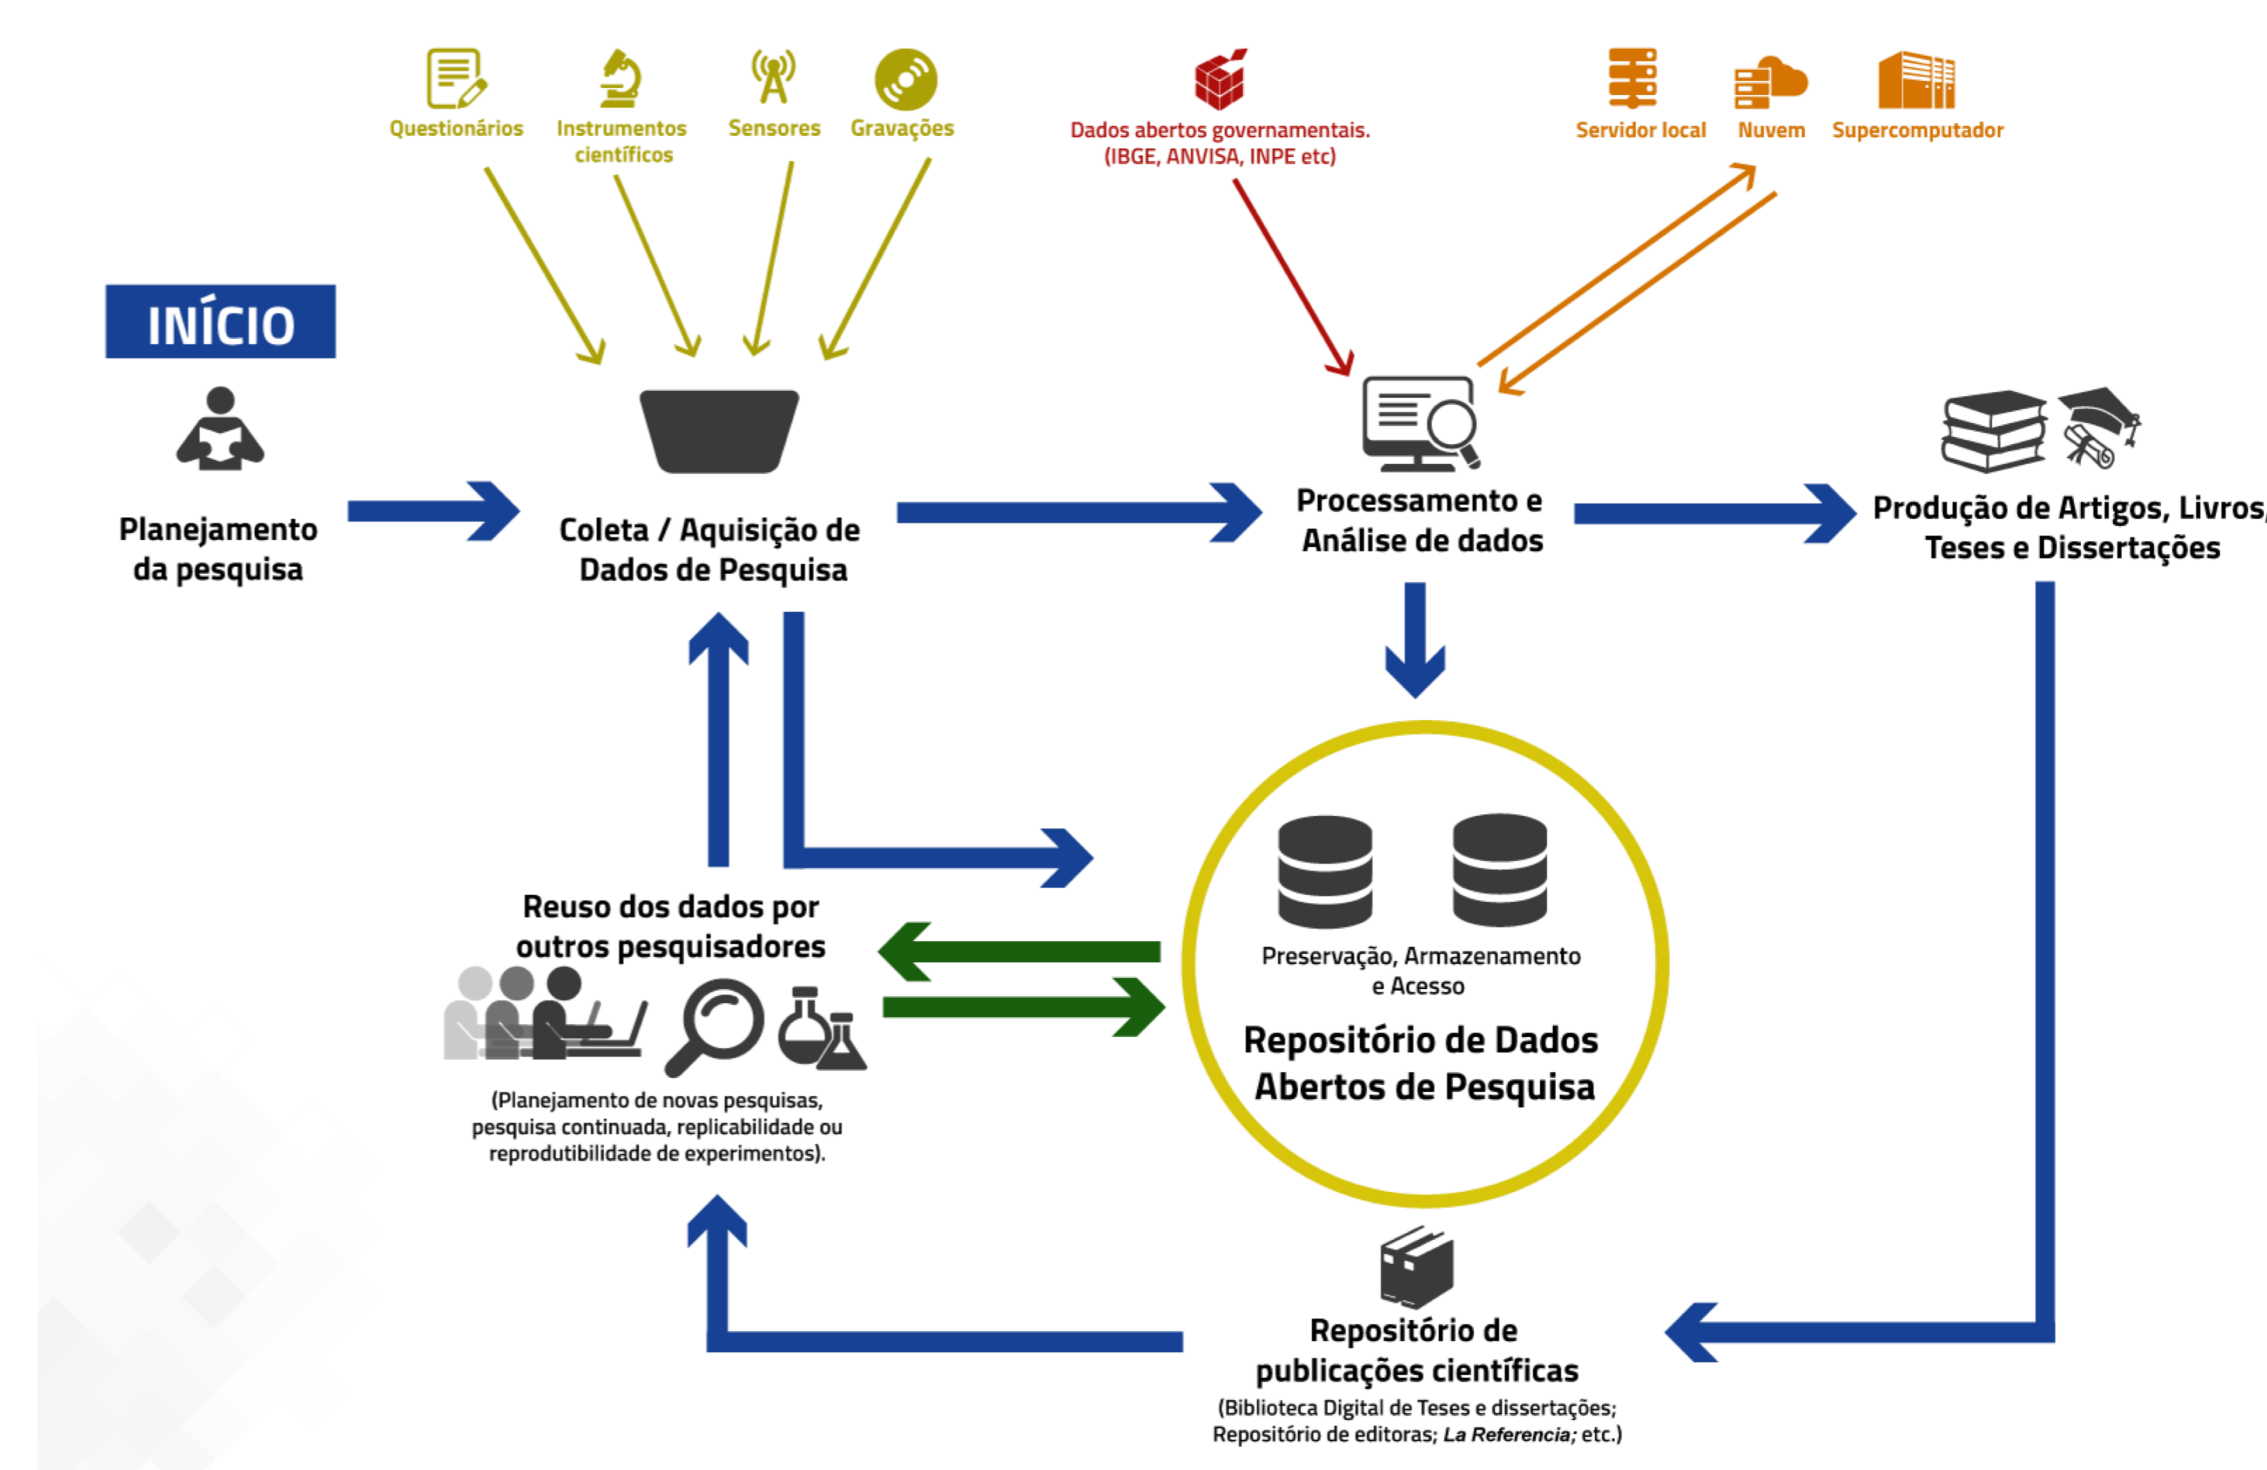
Questionários
Instrumentos científicos
Sensores
Gravações

Dados abertos governamentais. (IBGE, ANVISA, INPE etc)

Servidor local
Nuvem
Supercomputador

INÍCIO

Planejamento da pesquisa

Coleta / Aquisição de Dados de Pesquisa

Processamento e Análise de dados

Produção de Artigos, Livros, Teses e Dissertações

Reuso dos dados por outros pesquisadores

(Planejamento de novas pesquisas, pesquisa continuada, replicabilidade ou reprodutibilidade de experimentos).

Preservação, Armazenamento e Acesso

Repositório de Dados Abertos de Pesquisa

Repositório de publicações científicas

(Biblioteca Digital de Teses e dissertações; Repositório de editoras; *La Referencia;* etc.)